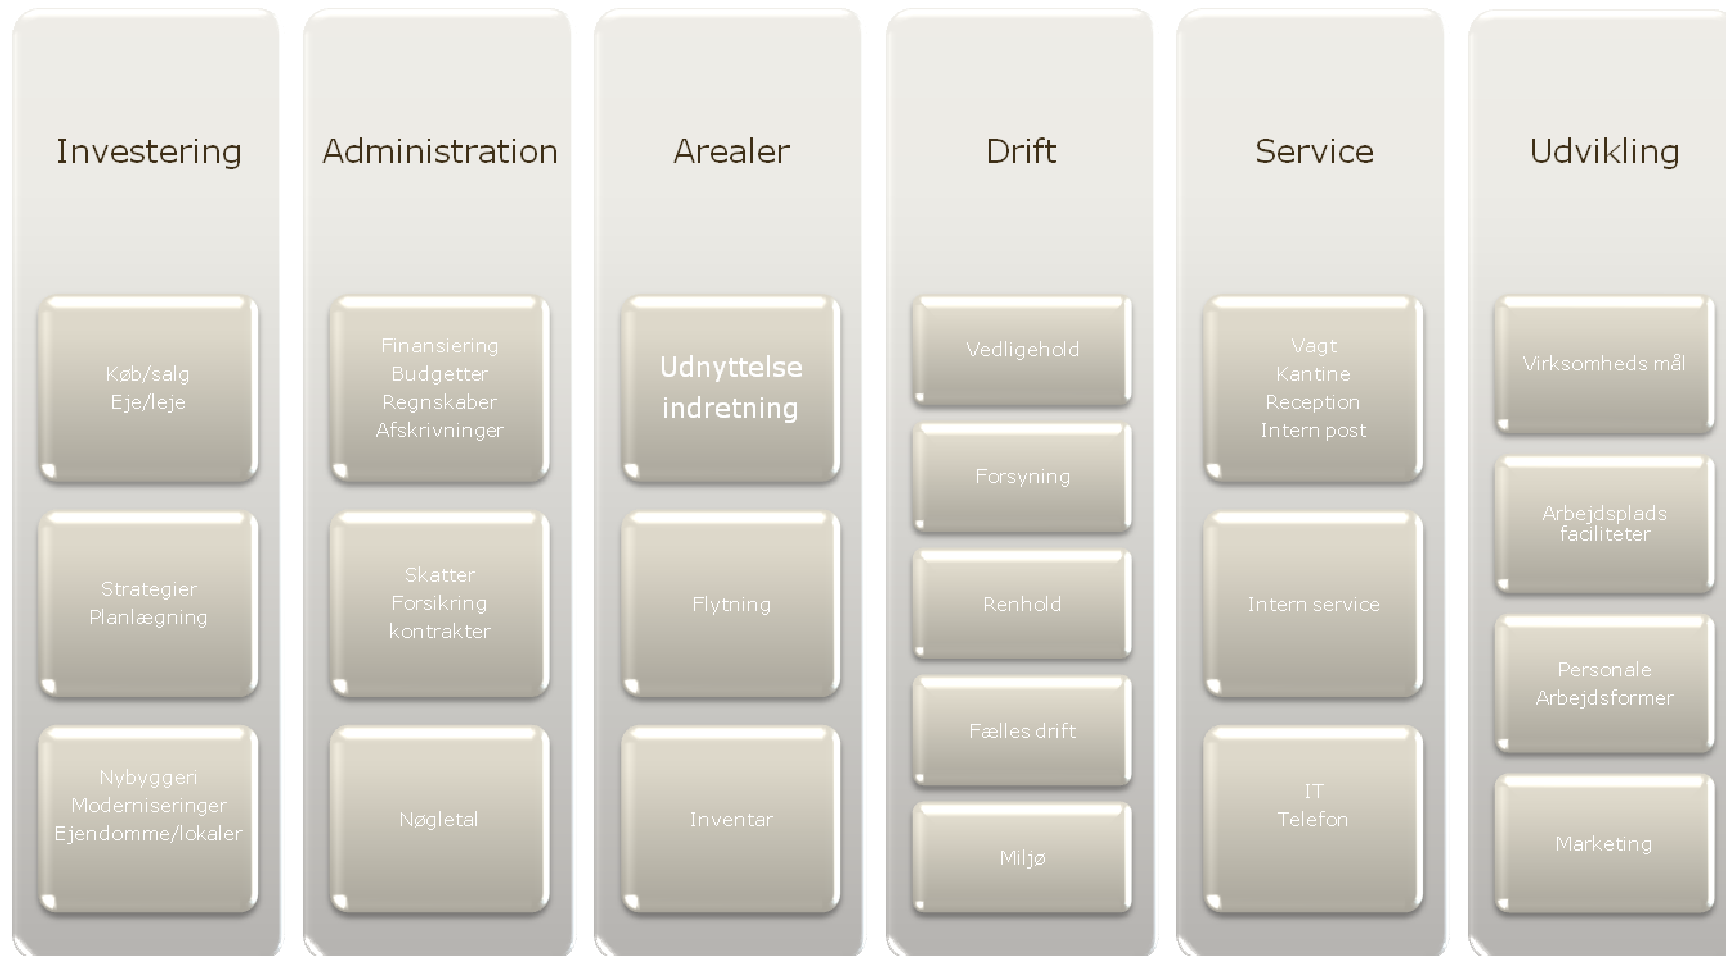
Investering

Køb/salg
Eje/leje

Strategier
Planlægning

Nybyggeri
Moderniseringer
Ejendomme/lokaler

Administration

Finansiering
Budgetter
Regnskaber
Afskrivninger

Skatter
Forsikring
kontrakter

Nøgletal

Arealer

Udnyttelse
indretning

Flytning

Inventar

Drift

Vedligehold

Forsyning

Renhold

Fælles drift

Miljø

Service

Vagt
Kantine
Reception
Intern post

Intern service

IT
Telefon

Udvikling

Virksomheds mål

Arbejdsplads faciliteter

Personale
Arbejdsformer

Marketing